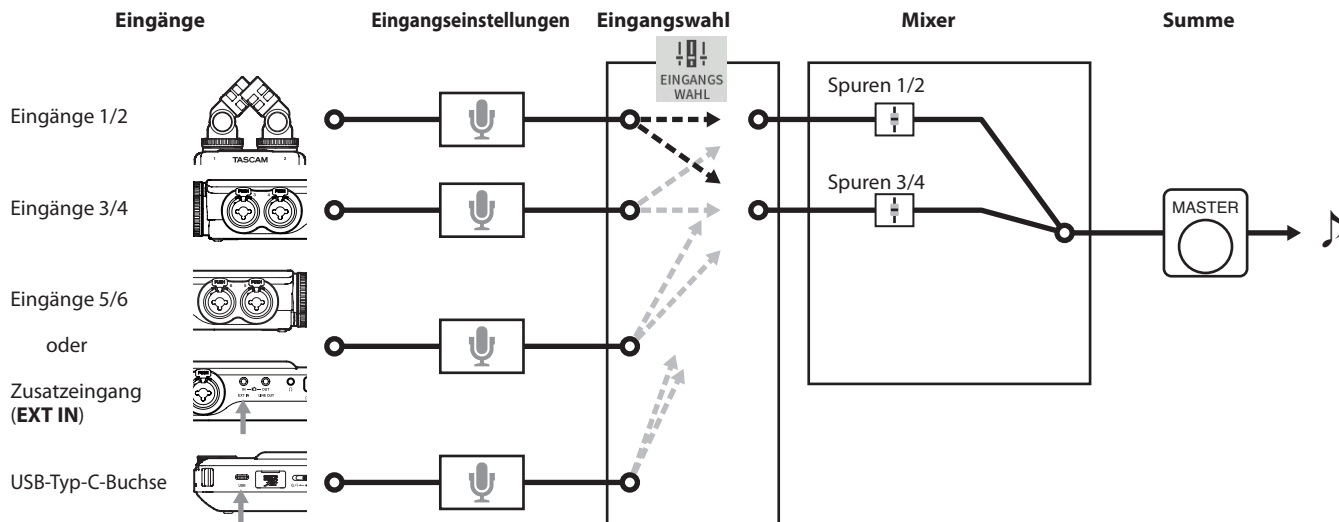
Eingänge

Eingangseinstellungen

Eingangswahl

Mixer

Summe

EINGANGS WAHL

Eingänge 1/2

TASCAM

Eingänge 3/4

Eingänge 5/6

oder

Zusatzeingang (**EXT IN**)

USB-Typ-C-Buchse

Spuren 1/2

Spuren 3/4

MASTER